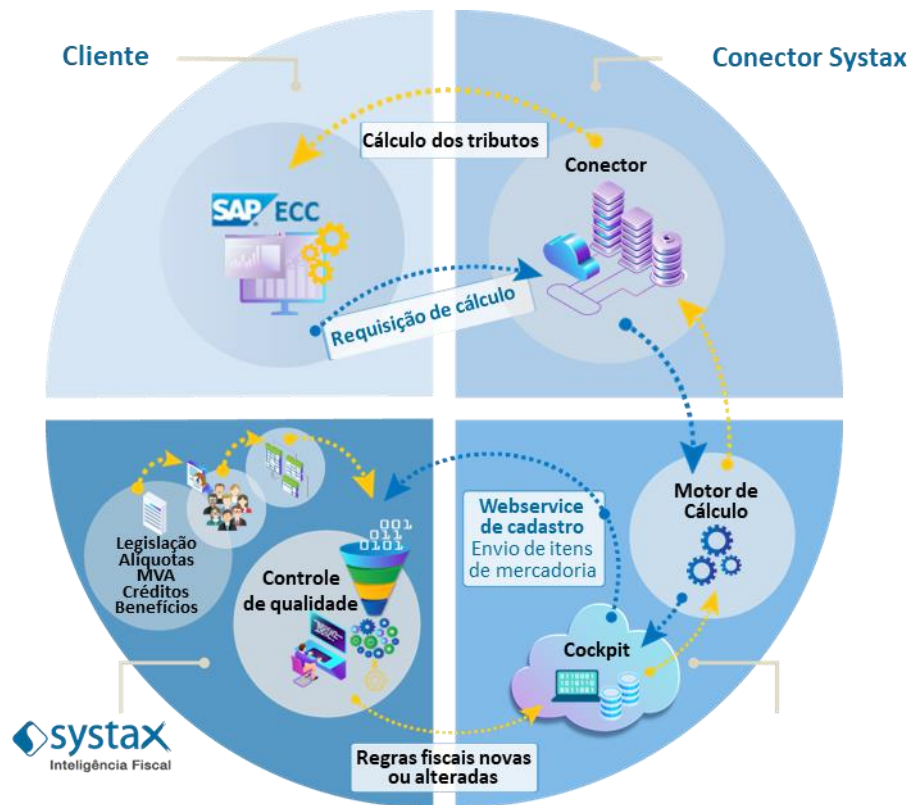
Cliente

Conector Systax

Cálculo dos tributos

Conector

SAP ECC

Requisição de cálculo

Motor de Cálculo

Webservice de cadastro
Envio de itens de mercadoria

001
011
0101

Legislação
Alíquotas
MVA
Créditos
Benefícios

Controle de qualidade

Cockpit

systax
Inteligência Fiscal

Regras fiscais novas ou alteradas